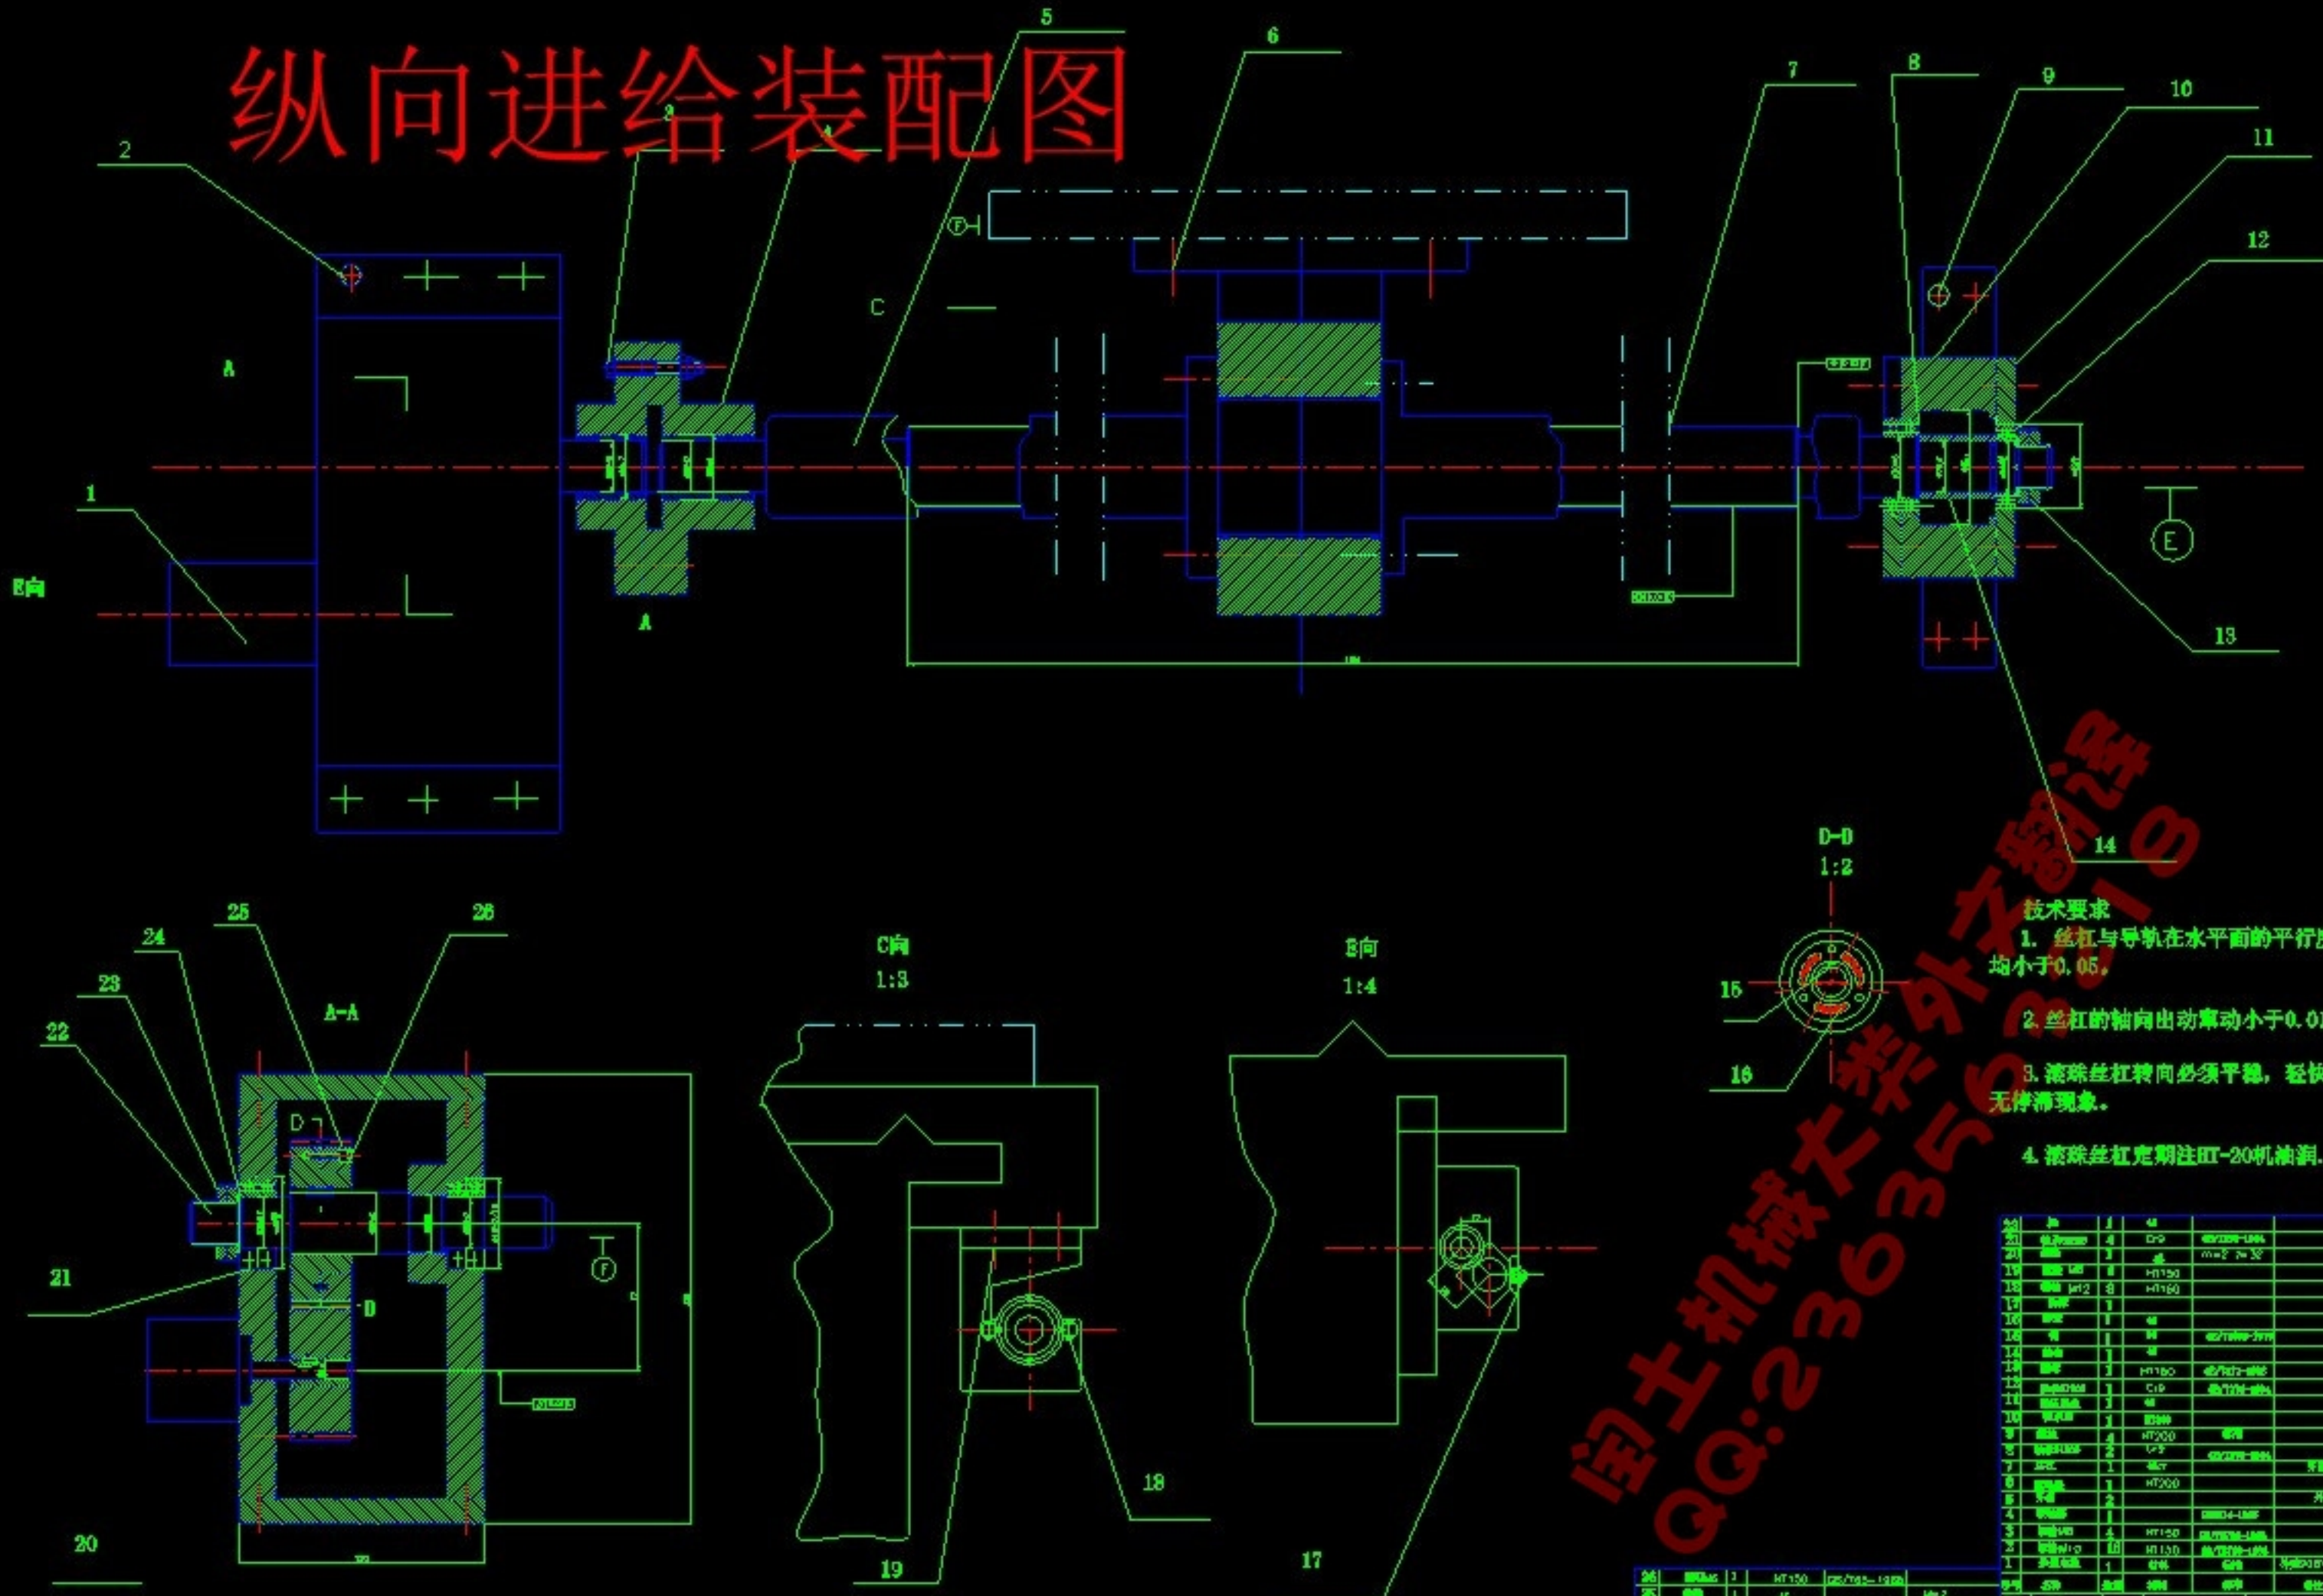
纵向进给装配图

5
6
7
8
9
10
11
12
2
3
4
C
A
A
1
E向
13
14
E

D-D
1:2
15
16

技术要求
1. 丝杠与导轨在水平面的平行度均小于0.05。
2.丝杠的轴向出动窜动小于0.0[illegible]
3.滚珠丝杠转向必须平稳，轻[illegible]无停滞现象。
4.滚珠丝杠定期注HT-20机油润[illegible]

25
26
24
23
22
21
A-A
D
D
F
20

C向
1:3
19
18

E向
1:4
17

闽士机械大类外文翻译
QQ:2363563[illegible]

| 24 | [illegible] | 1 | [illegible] | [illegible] |
|---|---|---|---|---|
| 21 | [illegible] | 4 | C19 | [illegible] |
| 20 | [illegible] | 1 | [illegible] | m=2 z=32 |
| 19 | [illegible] | 1 | HT150 | |
| 18 | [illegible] M12 | 8 | HT150 | |
| 17 | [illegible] | 1 | | |
| 16 | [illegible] | 1 | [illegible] | |
| 15 | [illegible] | 1 | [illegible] | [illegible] |
| 14 | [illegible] | 1 | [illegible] | |
| 13 | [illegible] | 1 | HT150 | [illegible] |
| 12 | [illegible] | 1 | C19 | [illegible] |
| 11 | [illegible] | 1 | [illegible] | |
| 10 | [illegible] | 1 | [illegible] | |
| 9 | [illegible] | 4 | HT200 | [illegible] |
| 8 | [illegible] | 2 | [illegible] | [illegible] |
| 7 | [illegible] | 1 | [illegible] | |
| 6 | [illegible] | 1 | HT200 | |
| 5 | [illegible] | 2 | | |
| 4 | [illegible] | 1 | | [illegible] |
| 3 | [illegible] | 4 | HT150 | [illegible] |
| 2 | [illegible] | 16 | HT150 | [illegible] |
| 1 | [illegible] | 1 | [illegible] | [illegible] |

26 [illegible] 1 HT150 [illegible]